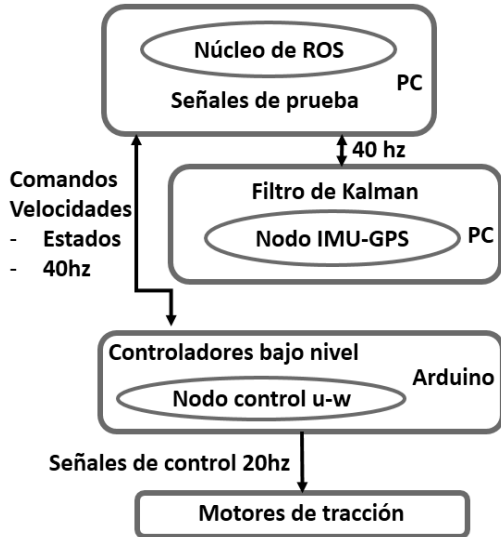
Núcleo de ROS
PC
Señales de prueba

40 hz

Comandos
Velocidades
- Estados
- 40hz

Filtro de Kalman
Nodo IMU-GPS
PC

Controladores bajo nivel
Arduino
Nodo control u-w

Señales de control 20hz

Motores de tracción